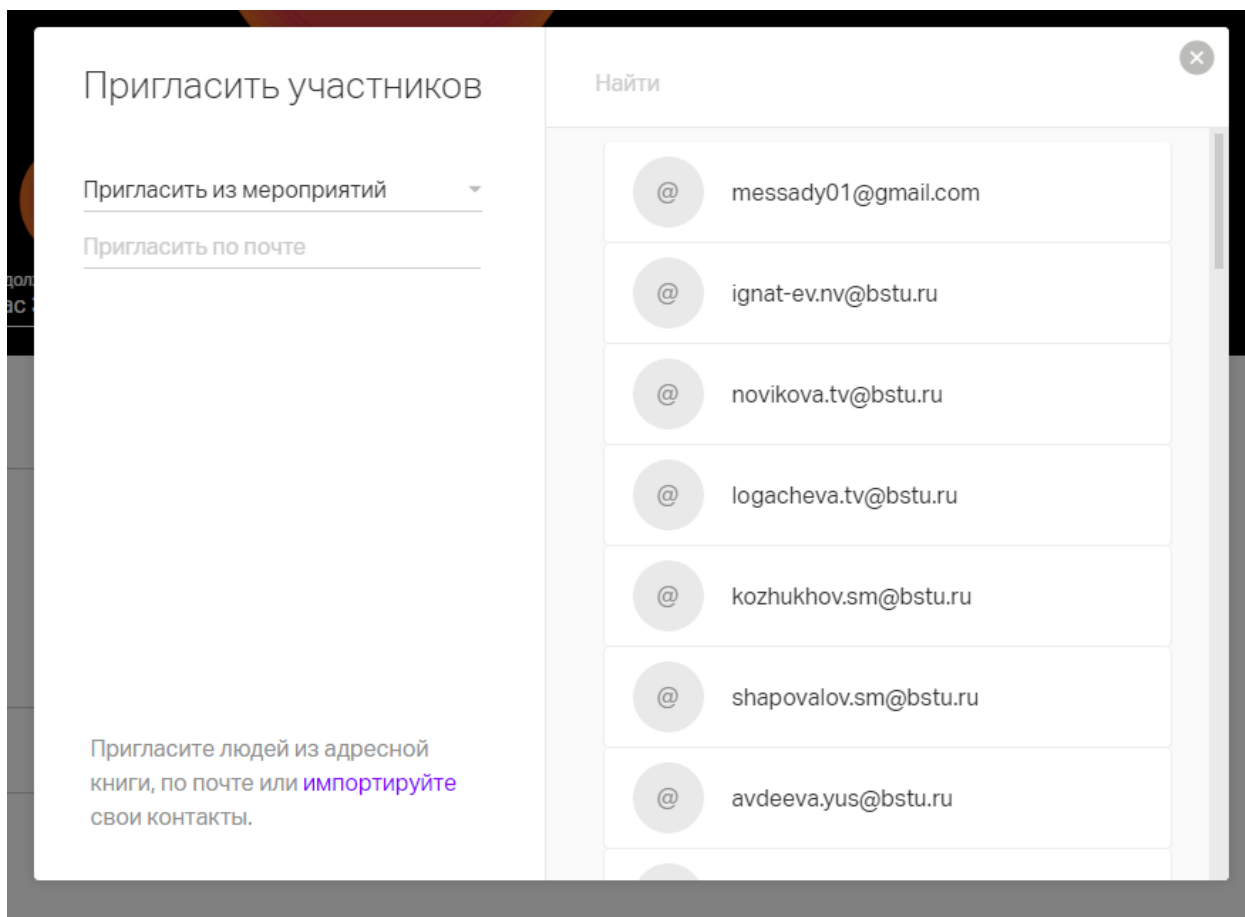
Пригласить участников

Пригласить из мероприятий

Пригласить по почте

Пригласите людей из адресной книги, по почте или импортируйте свои контакты.

Найти

@ messady01@gmail.com

@ ignat-ev.nv@bstu.ru

@ novikova.tv@bstu.ru

@ logacheva.tv@bstu.ru

@ kozhukhov.sm@bstu.ru

@ shapovalov.sm@bstu.ru

@ avdeeva.yus@bstu.ru